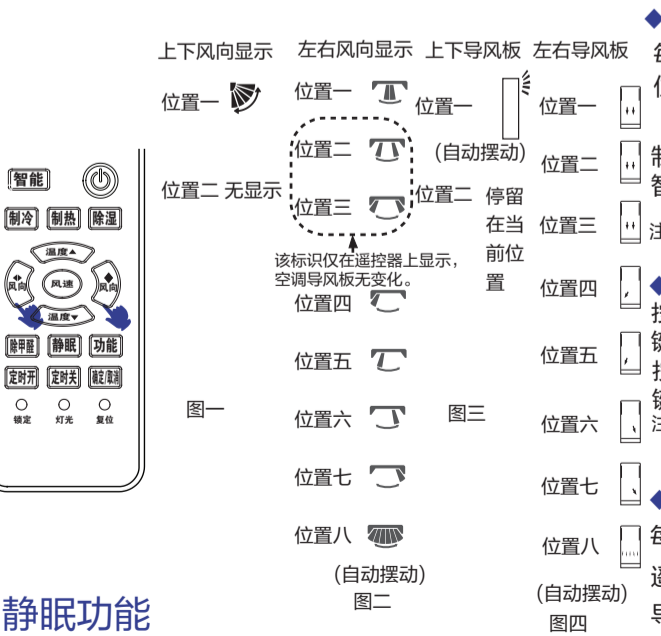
上下风向显示　左右风向显示　上下导风板　左右导风板

位置一　位置一　位置一　位置一

位置二　位置二

（自动摆动）

位置二 无显示　位置二　停留在当前位置

位置三　位置三

该标识仅在遥控器上显示，空调导风板无变化。

位置四　位置四

位置五　位置五

位置六　位置六

位置七　位置七

位置八　位置八

（自动摆动）
图二

（自动摆动）
图四

图一　图三

智能
制冷　制热　除湿
温度▲
风向　风速　风向
温度▼
除甲醛　静眠　功能
定时开　定时关　确定/取消
锁定　灯光　复位

静眠功能